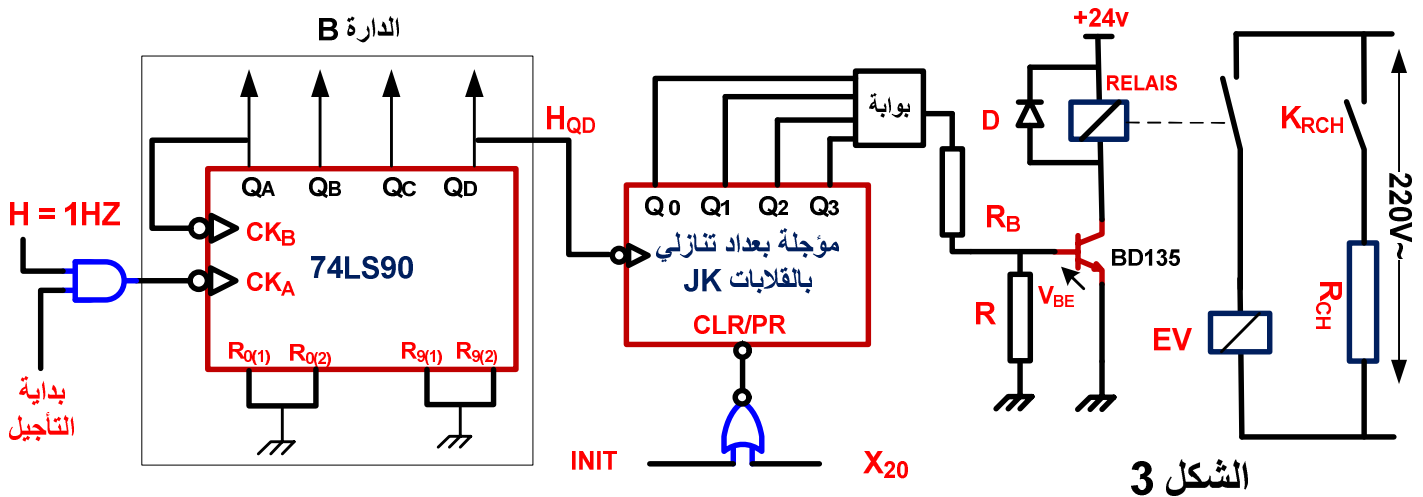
الدارة B

H = 1HZ

بداية التأجيل

$Q_A$ $Q_B$ $Q_C$ $Q_D$

$CK_B$

$CK_A$

74LS90

$R_{0(1)}$ $R_{0(2)}$ $R_{9(1)}$ $R_{9(2)}$

$H_{QD}$

بوابة

Q 0 Q1 Q2 Q3

مؤجلة بعداد تنازلي بالقلابات JK

CLR/PR

INIT

$X_{20}$

+24v

RELAIS

D

$R_B$

BD135

R

$V_{BE}$

$K_{RCH}$

220V~

$R_{CH}$

EV

الشكل 3